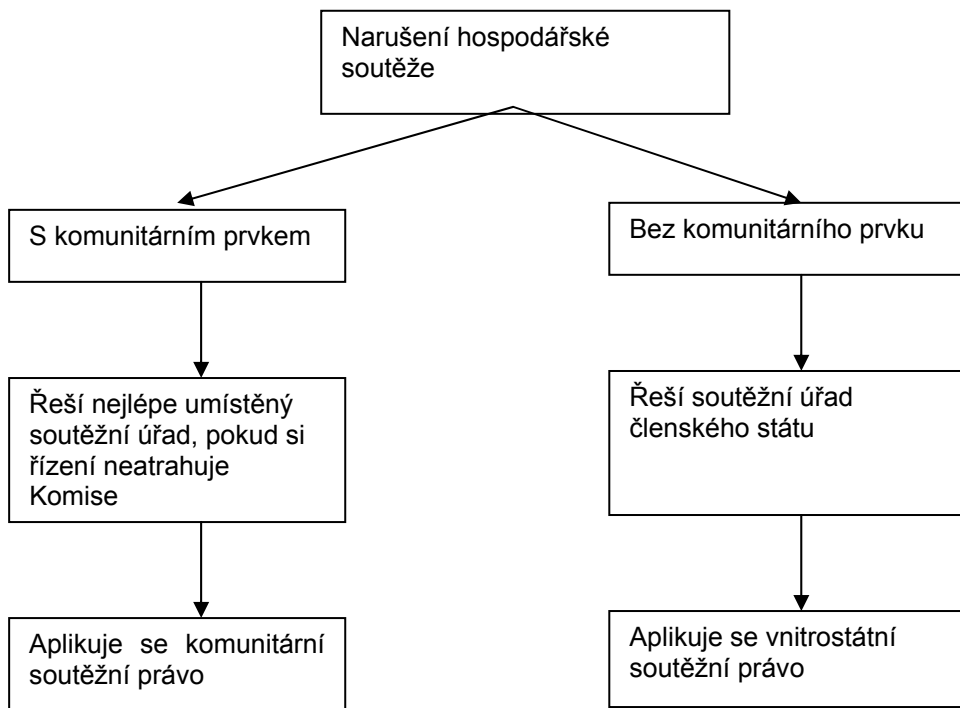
Narušení hospodářské soutěže

S komunitárním prvkem

Řeší nejlépe umístěný soutěžní úřad, pokud si řízení neatrahuje Komise

Aplikuje se komunitární soutěžní právo

Bez komunitárního prvku

Řeší soutěžní úřad členského státu

Aplikuje se vnitrostátní soutěžní právo